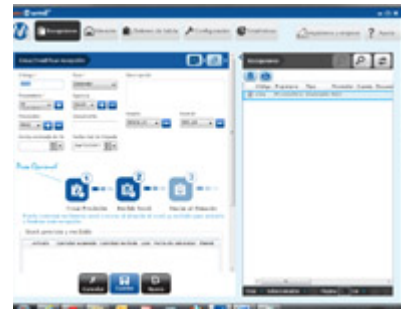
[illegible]

Recepciones | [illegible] | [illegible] | Configuración | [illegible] | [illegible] | Ayuda

Crear/modificar recepción

Código | Tipo | Observación

Proveedor

Fecha

Paso Opcional

1 Crear Pedido | 2 Recibir Envío | 3 Marcar el Almacén

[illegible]

Cancelar | Guardar | Nuevo

Recepciones

Código | Proveedor | Tipo | Fecha | Cuenta | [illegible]

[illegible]